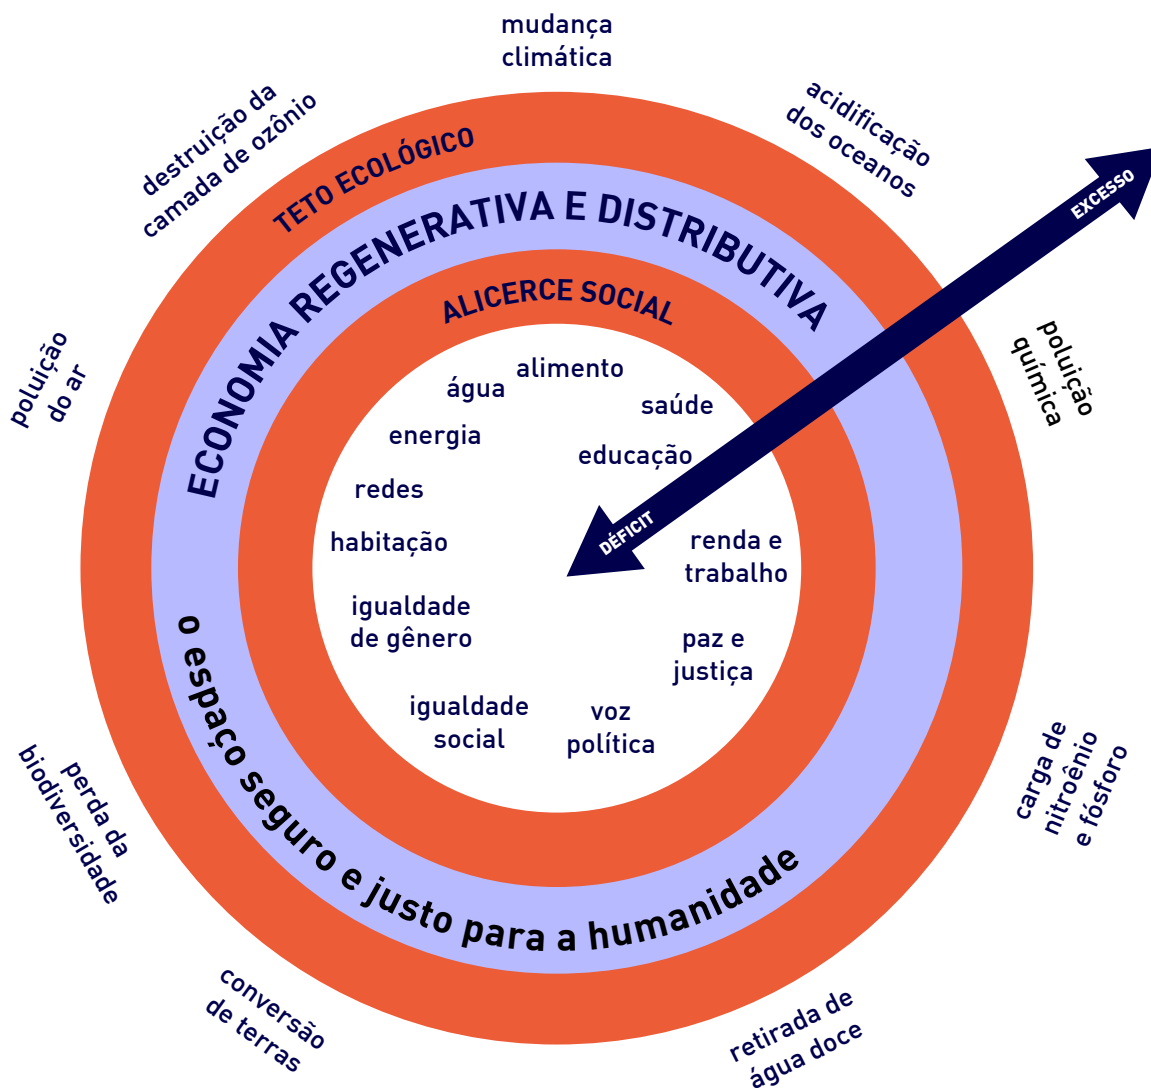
mudança climática

acidificação dos oceanos

poluição química

carga de nitroênio e fósforo

retirada de água doce

conversão de terras

perda da biodiversidade

poluição do ar

destruição da camada de ozônio

TETO ECOLÓGICO

ECONOMIA REGENERATIVA E DISTRIBUTIVA

ALICERCE SOCIAL

EXCESSO

DÉFICIT

alimento

saúde

educação

renda e trabalho

paz e justiça

voz política

igualdade social

igualdade de gênero

habitação

redes

energia

água

o espaço seguro e justo para a humanidade